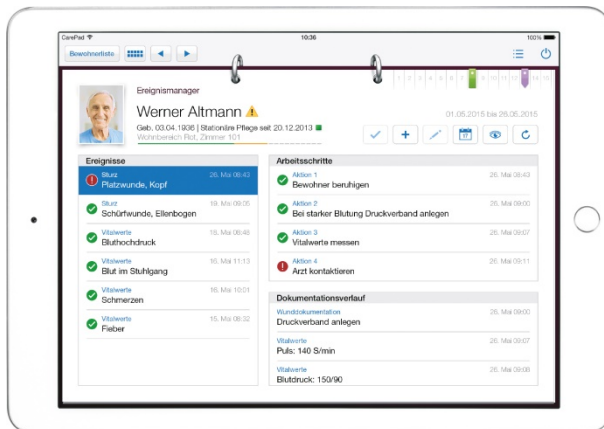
CarePad
10:36
100%
Bewohnerliste

Ereignismanager
Werner Altmann
Geb. 03.04.1936 | Stationäre Pflege seit 20.12.2013
Wohnbereich Rot, Zimmer 101
01.05.2015 bis 28.05.2015

Ereignisse
Sturz
Platzwunde, Kopf
26. Mai 08:43
Sturz
Schürfwunde, Ellenbogen
19. Mai 09:05
Vitalwerte
Bluthochdruck
15. Mai 06:48
Vitalwerte
Blut im Stuhlgang
10. Mai 11:13
Vitalwerte
Schmerzen
16. Mai 10:01
Vitalwerte
Fieber
15. Mai 08:32

Arbeitsschritte
Aktion 1
Bewohner beruhigen
26. Mai 08:43
Aktion 2
Bei starker Blutung Druckverband anlegen
26. Mai 09:00
Aktion 3
Vitalwerte messen
26. Mai 09:07
Aktion 4
Arzt kontaktieren
26. Mai 09:11

Dokumentationsverlauf
Wunddokumentation
Druckverband anlegen
26. Mai 09:00
Vitalwerte
Puls: 140 S/min
26. Mai 09:07
Vitalwerte
Blutdruck: 150/90
26. Mai 09:08